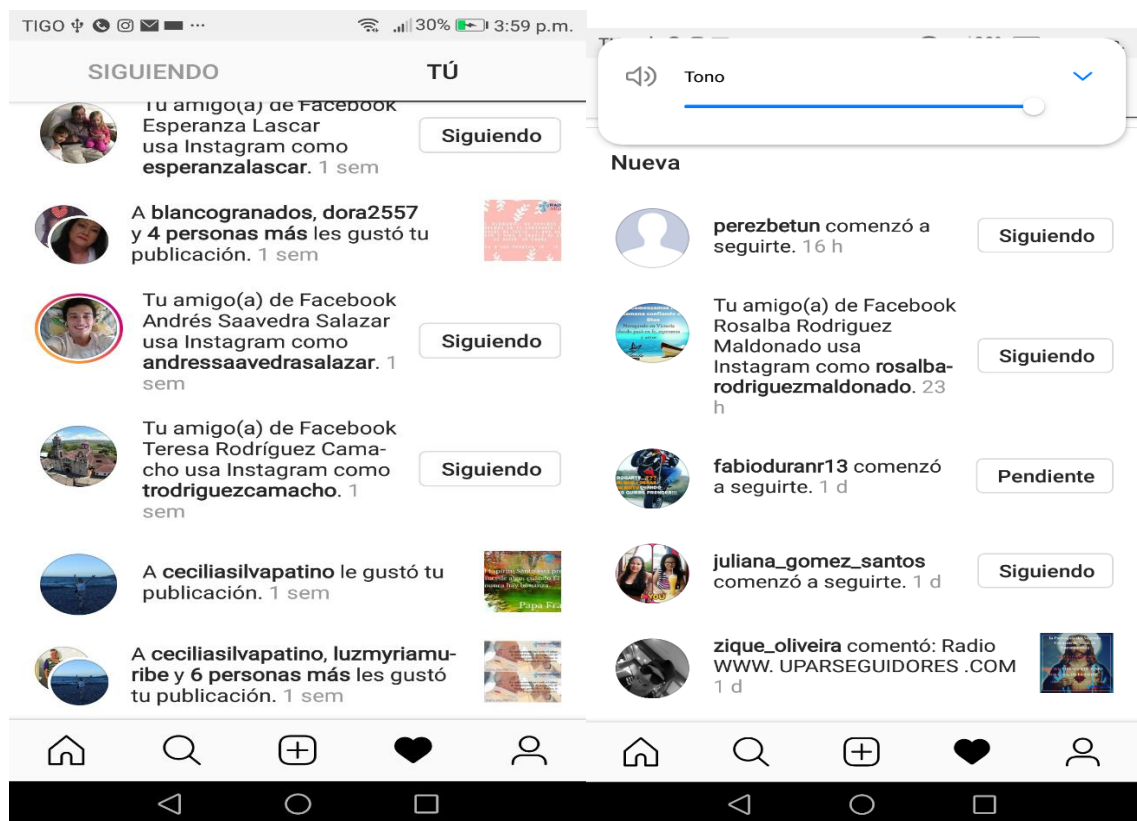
TIGO ⯑ ··· 30% 3:59 p.m.

SIGUIENDO TÚ

Tu amigo(a) de Facebook Esperanza Lascar usa Instagram como **esperanzalascar**. 1 sem Siguiendo

A **blancogranados**, **dora2557** y **4 personas más** les gustó tu publicación. 1 sem

Tu amigo(a) de Facebook Andrés Saavedra Salazar usa Instagram como **andressaavedrasalazar**. 1 sem Siguiendo

Tu amigo(a) de Facebook Teresa Rodríguez Camacho usa Instagram como **trodriguezcamacho**. 1 sem Siguiendo

A **ceciliasilvapatino** le gustó tu publicación. 1 sem

A **ceciliasilvapatino**, **luzmyriamuribe** y **6 personas más** les gustó tu publicación. 1 sem

Tono

Nueva

**perezbetun** comenzó a seguirte. 16 h Siguiendo

Tu amigo(a) de Facebook Rosalba Rodriguez Maldonado usa Instagram como **rosalba-rodriguezmaldonado**. 23 h Siguiendo

**fabioduranr13** comenzó a seguirte. 1 d Pendiente

**juliana_gomez_santos** comenzó a seguirte. 1 d Siguiendo

**zique_oliveira** comentó: Radio WWW. UPARSEGUIDORES .COM 1 d